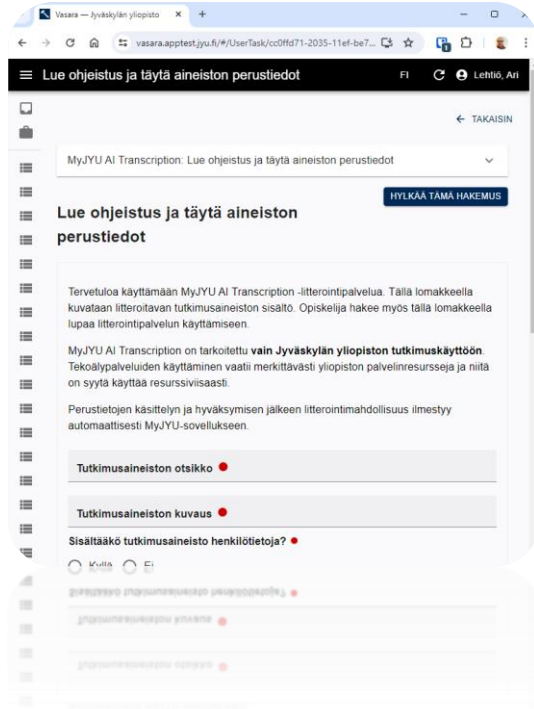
Vasara – Jyväskylän yliopisto ×

vasara.apptest.jyu.fi/#/UserTask/cc0ffd71-2035-11ef-be7...

Lue ohjeistus ja täytä aineiston perustiedot FI Lehtiö, Ari

← TAKAISIN

MyJYU AI Transcription: Lue ohjeistus ja täytä aineiston perustiedot

HYLKÄÄ TÄMÄ HAKEMUS

Lue ohjeistus ja täytä aineiston perustiedot

Tervetuloa käyttämään MyJYU AI Transcription -litterointipalvelua. Tällä lomakkeella kuvataan litteroitavan tutkimusaineiston sisältö. Opiskelija hakee myös tällä lomakkeella lupaa litterointipalvelun käyttämiseen.

MyJYU AI Transcription on tarkoitettu **vain Jyväskylän yliopiston tutkimuskäyttöön**. Tekoälypalveluiden käyttäminen vaatii merkittävästi yliopiston palvelinresursseja ja niitä on syytä käyttää resurssiviisaasti.

Perustietojen käsittelyn ja hyväksymisen jälkeen litterointimahdollisuus ilmestyy automaattisesti MyJYU-sovellukseen.

Tutkimusaineiston otsikko

Tutkimusaineiston kuvaus

Sisältääkö tutkimusaineisto henkilötietoja?

Kyllä Ei